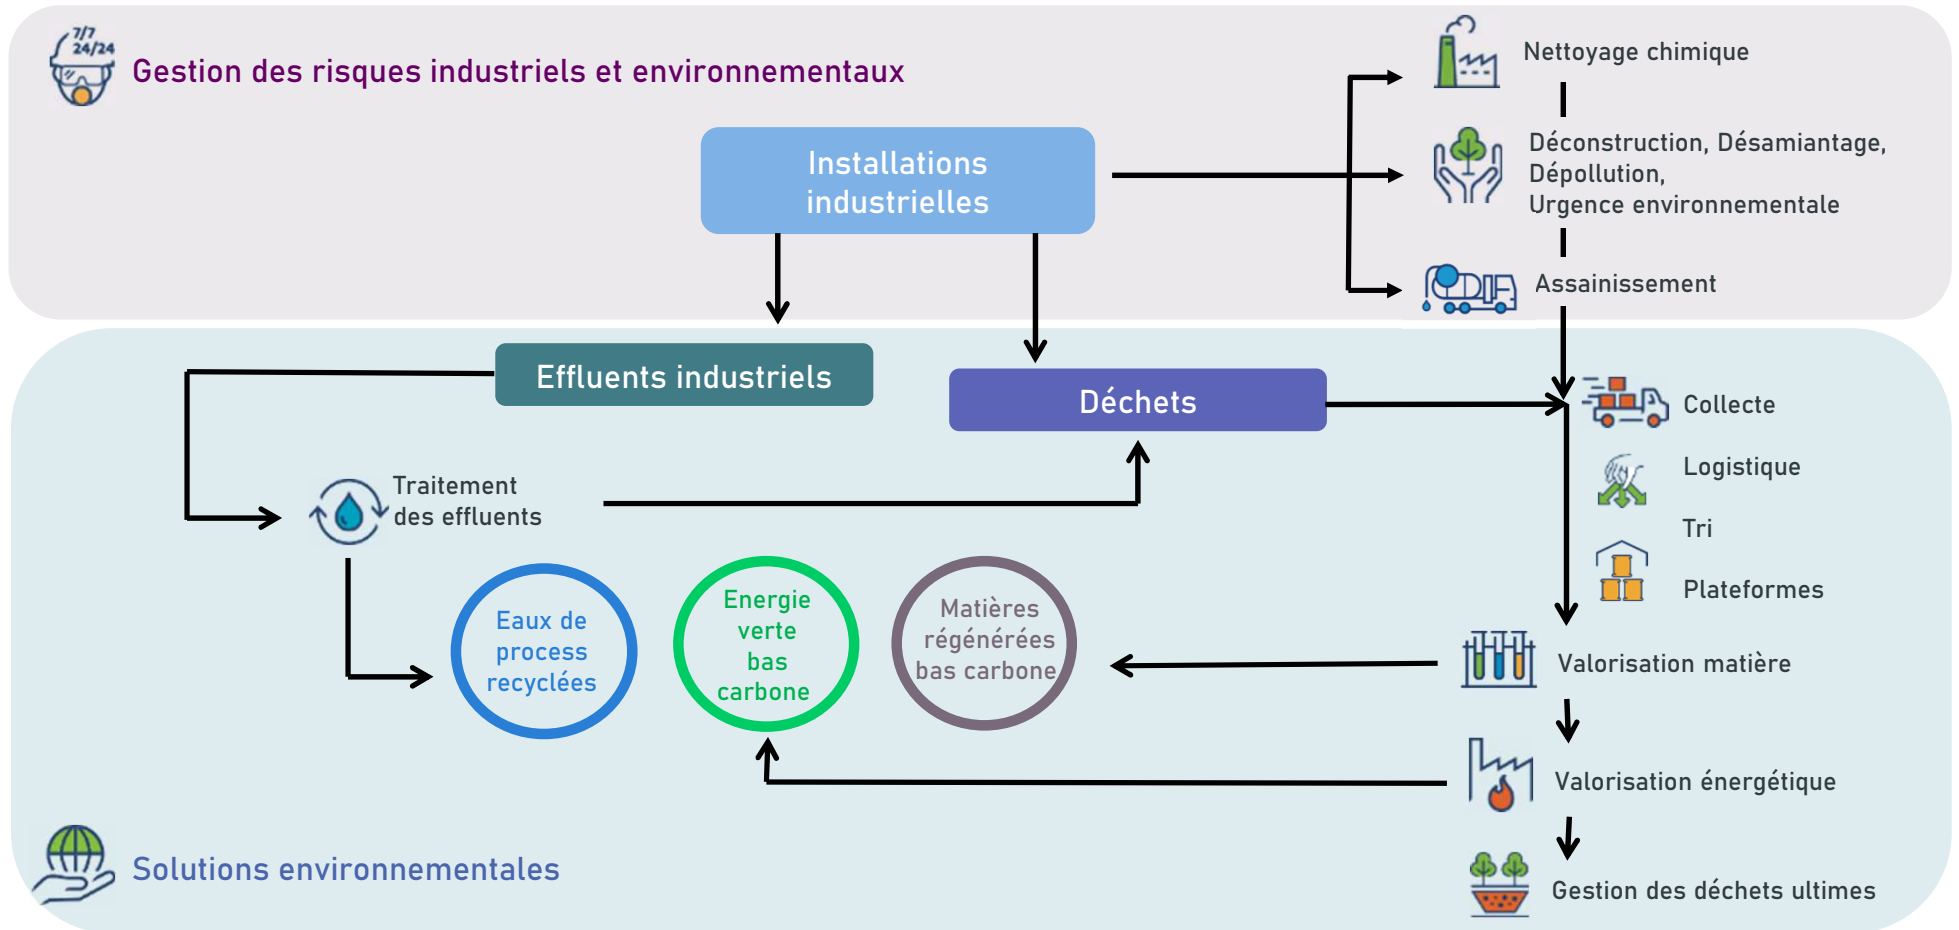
7/7
24/24

Gestion des risques industriels et environnementaux

Installations industrielles

Nettoyage chimique

Déconstruction, Désamiantage, Dépollution, Urgence environnementale

Assainissement

Effluents industriels

Déchets

Collecte

Logistique

Tri

Plateformes

Traitement des effluents

Eaux de process recyclées

Energie verte bas carbone

Matières régénérées bas carbone

Valorisation matière

Valorisation énergétique

Gestion des déchets ultimes

Solutions environnementales